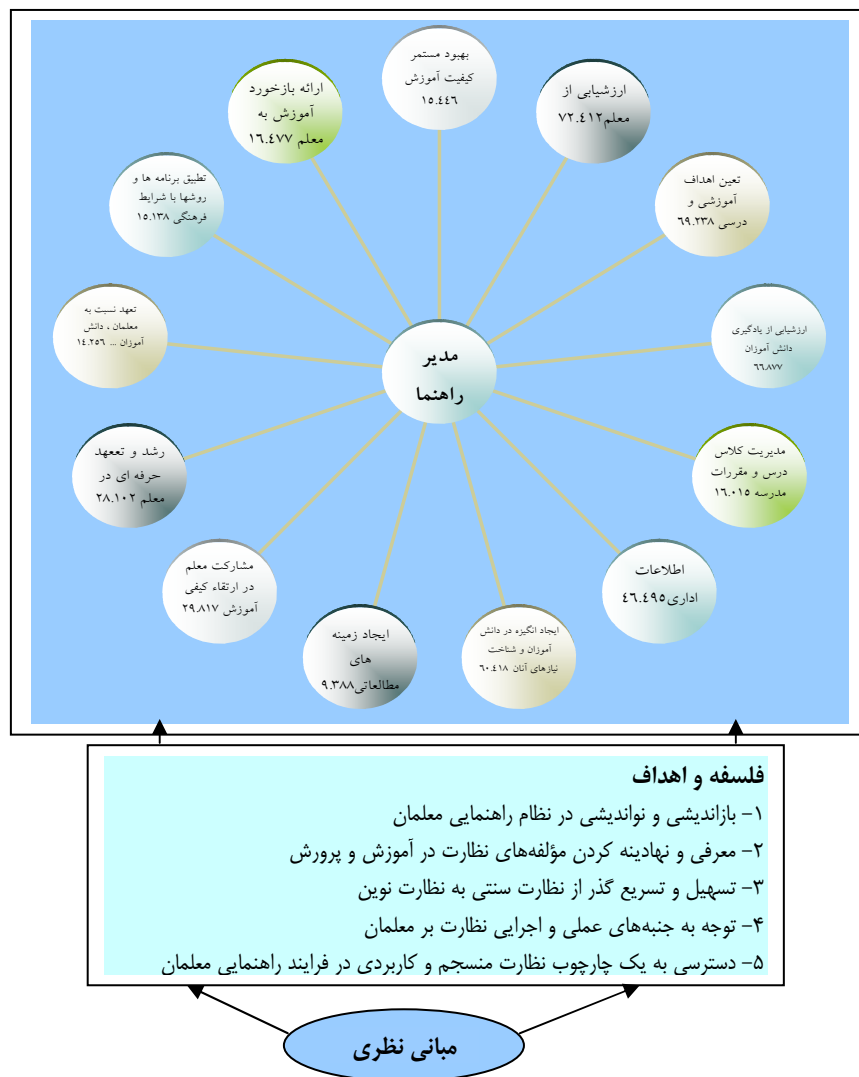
مدیر راهنما

بهبود مستمر کیفیت آموزش ۱۵.۴۴۶

ارزشیابی از معلم۷۲.۴۱۲

تعین اهداف آموزشی و درسی ۶۹.۲۳۸

ارزشیابی از یادگیری دانش آموزان ۶۶.۸۷۷

مدیریت کلاس درس و مقررات مدرسه ۱۶.۰۱۵

اطلاعات اداری۴۶.۴۹۵

ایجاد انگیزه در دانش آموزان و شناخت نیازهای آنان ۶۰.۴۱۸

ایجاد زمینه های مطالعاتی۹.۳۸۸

مشارکت معلم در ارتقاء کیفی آموزش ۲۹.۸۱۷

رشد و تعهد حرفه ای در معلم ۲۸.۱۰۲

تعهد نسبت به معلمان ، دانش آموزان ... ۱۴.۲۵۶

تطبیق برنامه ها و روشها با شرایط فرهنگی ۱۵.۱۳۸

ارائه بازخورد آموزش به معلم ۱۶.۴۷۷

فلسفه و اهداف
۱- بازاندیشی و نواندیشی در نظام راهنمایی معلمان
۲- معرفی و نهادینه کردن مؤلفه‌های نظارت در آموزش و پرورش
۳- تسهیل و تسریع گذر از نظارت سنتی به نظارت نوین
۴- توجه به جنبه‌های عملی و اجرایی نظارت بر معلمان
۵- دسترسی به یک چارچوب نظارت منسجم و کاربردی در فرایند راهنمایی معلمان

مبانی نظری